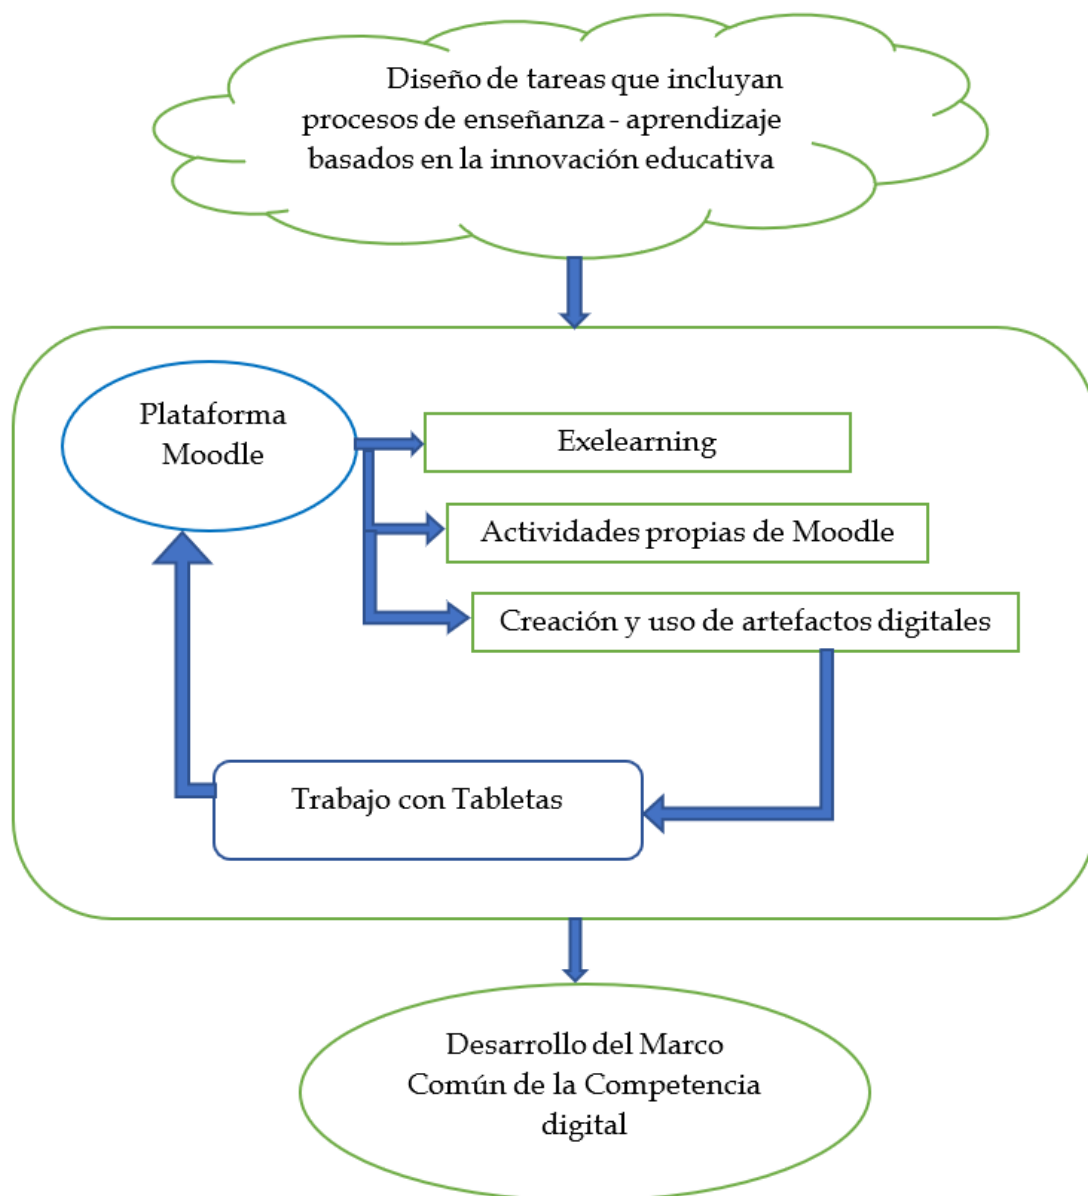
Diseño de tareas que incluyan procesos de enseñanza - aprendizaje basados en la innovación educativa

Plataforma Moodle

Exelearning

Actividades propias de Moodle

Creación y uso de artefactos digitales

Trabajo con Tabletas

Desarrollo del Marco Común de la Competencia digital